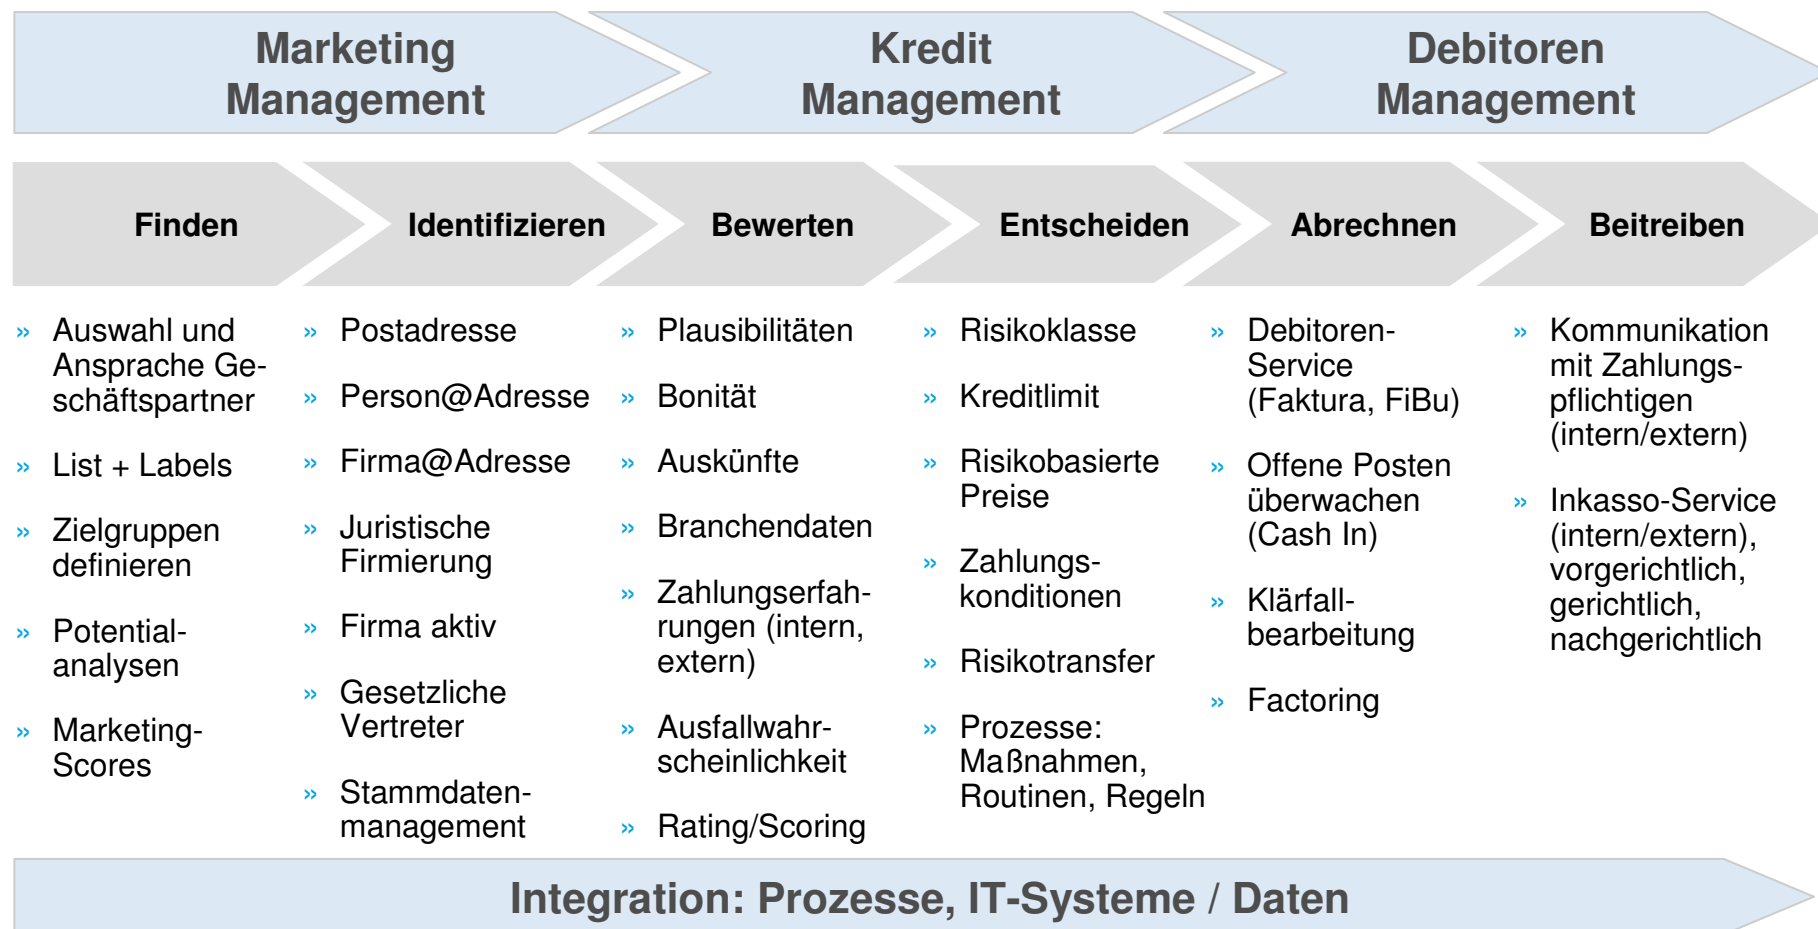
Marketing Management

Kredit Management

Debitoren Management

Finden

Identifizieren

Bewerten

Entscheiden

Abrechnen

Beitreiben

» Auswahl und Ansprache Geschäftspartner

» List + Labels

» Zielgruppen definieren

» Potentialanalysen

» Marketing-Scores

» Postadresse

» Person@Adresse

» Firma@Adresse

» Juristische Firmierung

» Firma aktiv

» Gesetzliche Vertreter

» Stammdatenmanagement

» Plausibilitäten

» Bonität

» Auskünfte

» Branchendaten

» Zahlungserfahrungen (intern, extern)

» Ausfallwahrscheinlichkeit

» Rating/Scoring

» Risikoklasse

» Kreditlimit

» Risikobasierte Preise

» Zahlungskonditionen

» Risikotransfer

» Prozesse: Maßnahmen, Routinen, Regeln

» Debitoren-Service (Faktura, FiBu)

» Offene Posten überwachen (Cash In)

» Klärfallbearbeitung

» Factoring

» Kommunikation mit Zahlungspflichtigen (intern/extern)

» Inkasso-Service (intern/extern), vorgerichtlich, gerichtlich, nachgerichtlich

Integration: Prozesse, IT-Systeme / Daten